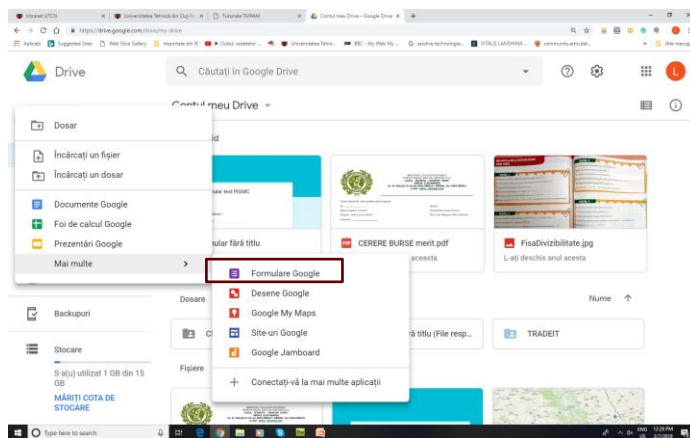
Intranet UTCN | Universitatea Tehnică din Cluj-N | Tutoriale TVRAM | Contul meu Drive – Google Drive

https://drive.google.com/drive/my-drive

Aplicații | Suggested Sites | Web Slice Gallery | Importate din IE | Cutsul vizitatelor | Universitatea Tehni... | BBC - My Web My | positive technologie... | VITALIS LANDHIMA | community.articulat... | Alte marcaje

Drive

Căutați în Google Drive

Contul meu Drive

Dosar

Încărcați un fișier

Încărcați un dosar

Documente Google

Foi de calcul Google

Prezentări Google

Mai multe

Formulare Google

Desene Google

Google My Maps

Site-uri Google

Google Jamboard

Conectați-vă la mai multe aplicații

ular fără titlu

CERERE BURSE merit.pdf

aceasta

FisaDivizibilitate.jpg

L-ați deschis anul acesta

Dosare

Nume

ă titlu (File resp...

TRADEIT

Backupuri

Stocare

S-a(u) utilizat 1 GB din 15 GB

MĂRIȚI COTA DE STOCARE

Fișiere

Type here to search

ENG 12:28 PM